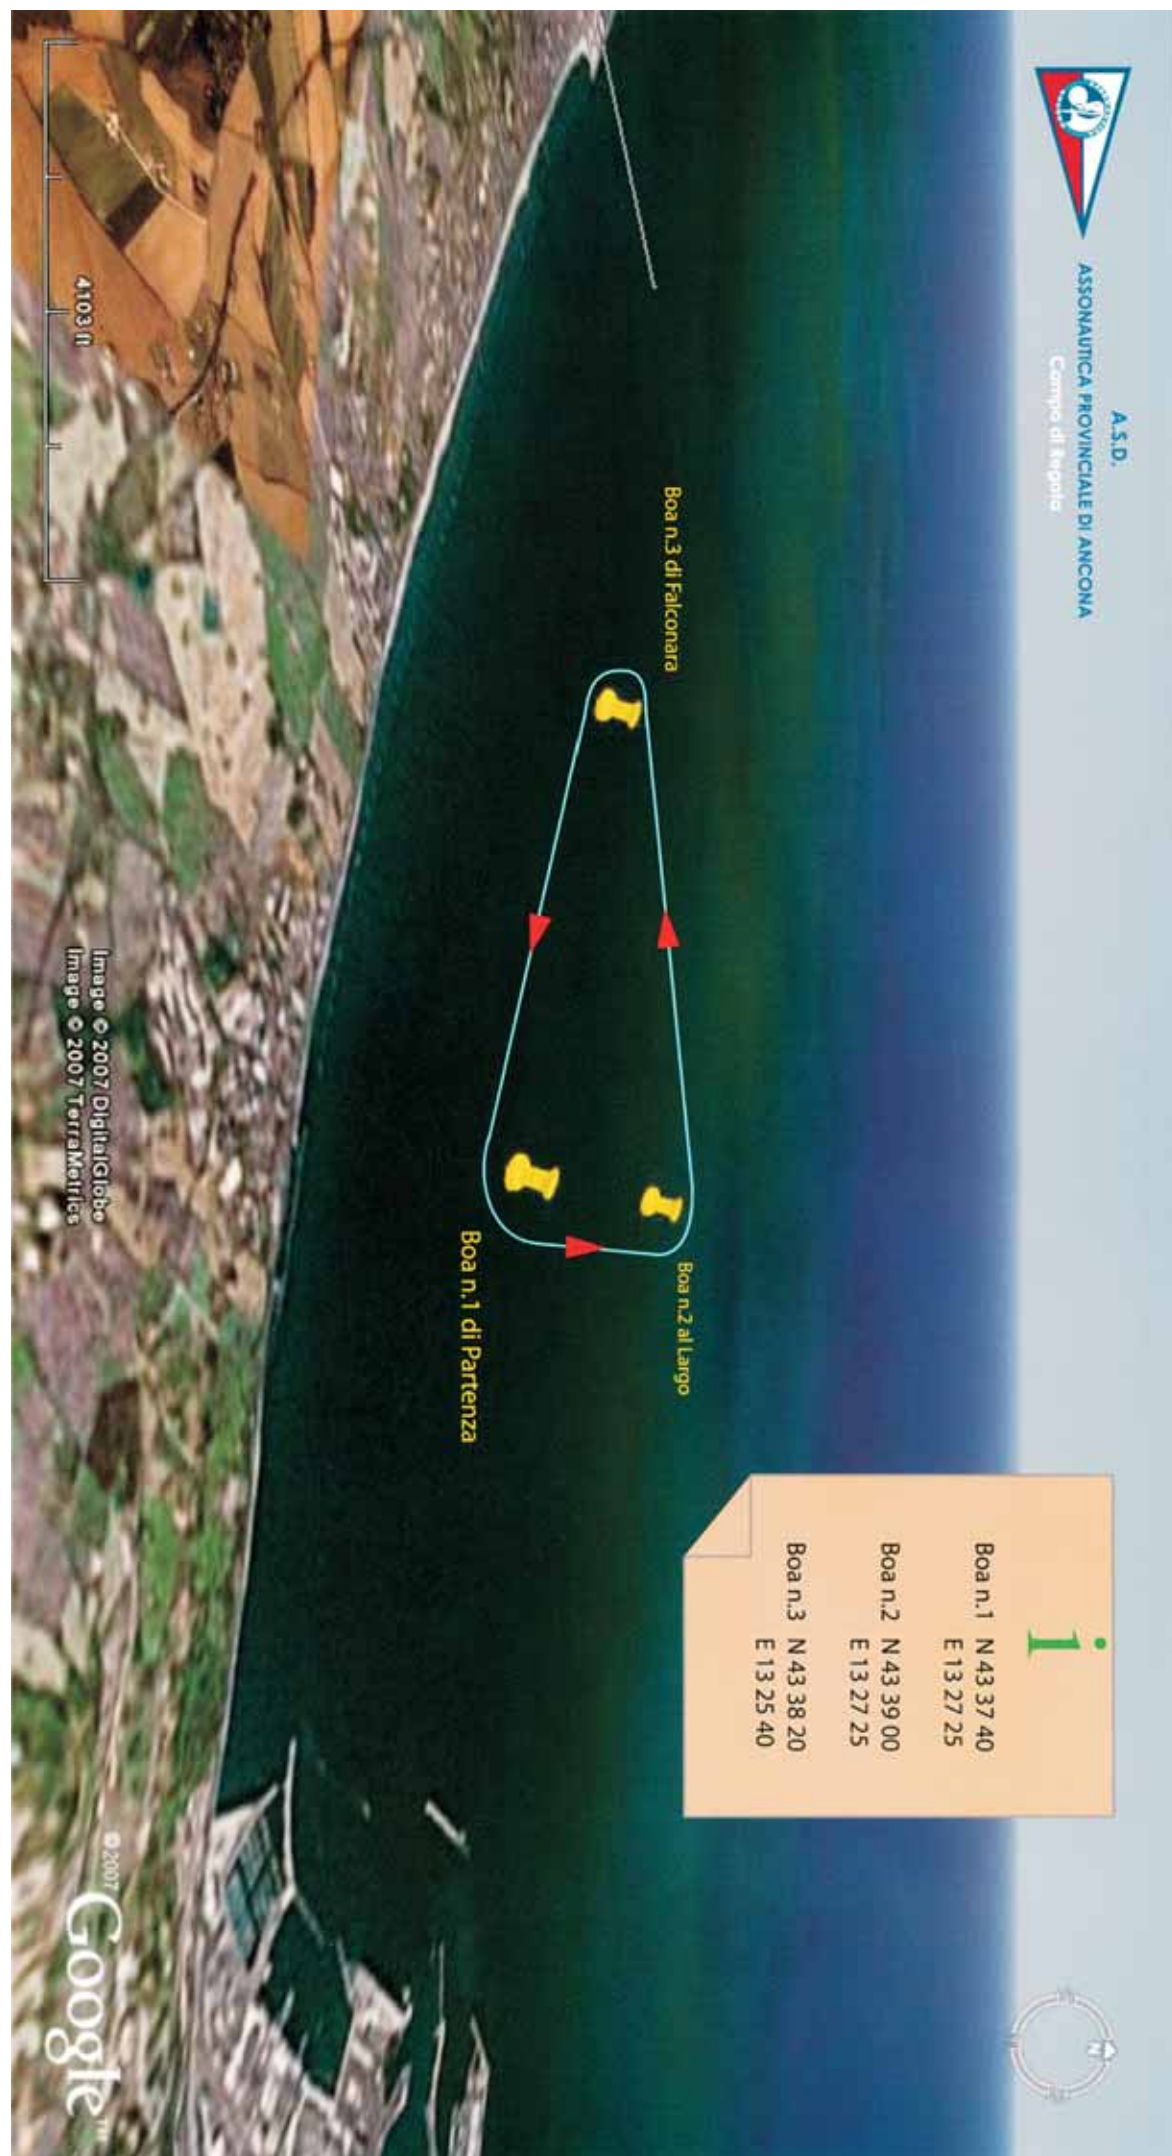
A.S.D.
ASSONAUTICA PROVINCIALE DI ANCONA
Campo di Regata

Boa n.3 di Falconara

Boa n.2 al Largo

Boa n.1 di Partenza

i

Boa n.1 N 43 37 40
E 13 27 25
Boa n.2 N 43 39 00
E 13 27 25
Boa n.3 N 43 38 20
E 13 25 40

4103 ft

Image © 2007 DigitalGlobe
Image © 2007 TerraMetrics

©2007 Google™